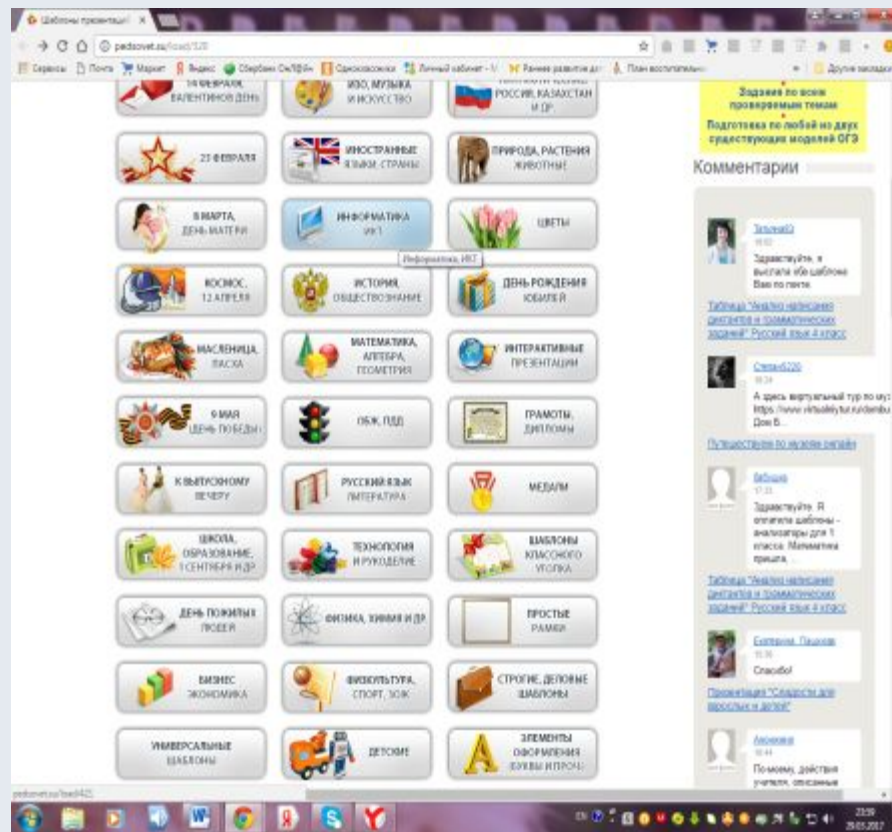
Шаблоны презентаций ×

pedsovet.su/load/320

Сервисы Почта Маркет Яндекс Сбербанк ОнЛ@йн Одноклассники Личный кабинет Ранее развитие де План воспитательн Другие закладки

14 ФЕВРАЛЯ, ВАЛЕНТИНОВ ДЕНЬ

ИЗО, МУЗЫКА И ИСКУССТВО

РОССИЯ, КАЗАХСТАН И ДР.

Задание по всем проверяемым темам

Подготовка по любой из двух существующих моделей ОГЭ

23 ФЕВРАЛЯ

ИНОСТРАННЫЕ ЯЗЫКИ, СТРАНЫ

ПРИРОДА, РАСТЕНИЯ ЖИВОТНЫЕ

Комментарии

8 МАРТА, ДЕНЬ МАТЕРИ

ИНФОРМАТИКА ИКТ

Информатика, ИКТ

ЦВЕТЫ

Татьяна03

Здравствуйте, я выслала вам шаблоны Вам по почте.

Таблица "Анализ написания диктантов и грамматических заданий" Русский язык 4 класс

КОСМОС, 12 АПРЕЛЯ

ИСТОРИЯ, ОБЩЕСТВОЗНАНИЕ

ДЕНЬ РОЖДЕНИЯ ЮБИЛЕЙ

МАСЛЕНИЦА, ПАСХА

МАТЕМАТИКА, АЛГЕБРА, ГЕОМЕТРИЯ

ИНТЕРАКТИВНЫЕ ПРЕЗЕНТАЦИИ

Степа5220

А здесь виртуальный тур по муз https://www.virtualtur.ru/dembu Дом Б...

9 МАЯ ДЕНЬ ПОБЕДЫ

ОБЖ, ПДД

ГРАМОТЫ, ДИПЛОМЫ

Путешествие по музеям онлайн

К ВЫПУСКНОМУ ВЕЧЕРУ

РУССКИЙ ЯЗЫК ЛИТЕРАТУРА

МЕДАЛИ

Бабушка

Здравствуйте. Я оплатила шаблоны - анализаторы для 1 класса. Матматика пришла, ...

ШКОЛА, ОБРАЗОВАНИЕ, 1 СЕНТЯБРЯ И ДР.

ТЕХНОЛОГИЯ И РУКОДЕЛИЕ

ШАБЛОНЫ КЛАССНОГО УГОЛКА

Таблица "Анализ написания диктантов и грамматических заданий" Русский язык 4 класс

ДЕНЬ ПОЖИЛЫХ ЛЮДЕЙ

ФИЗИКА, ХИМИЯ И ДР.

ПРОСТЫЕ РАМКИ

Екатерина Пашкова

Спасибо!

БИЗНЕС ЭКОНОМИКА

ФИЗКУЛЬТУРА, СПОРТ, ЗОЖ

СТРОГИЕ, ДЕЛОВЫЕ ШАБЛОНЫ

Презентация "Сладости для взрослых и детей"

УНИВЕРСАЛЬНЫЕ ШАБЛОНЫ

ДЕТСКИЕ

ЭЛЕМЕНТЫ ОФОРМЛЕНИЯ (БУКВЫ И ПРОЧ.)

Аноним

По-моему, действия учителя, описанные

pedsovet.su/load/421

23:59
29.01.2017